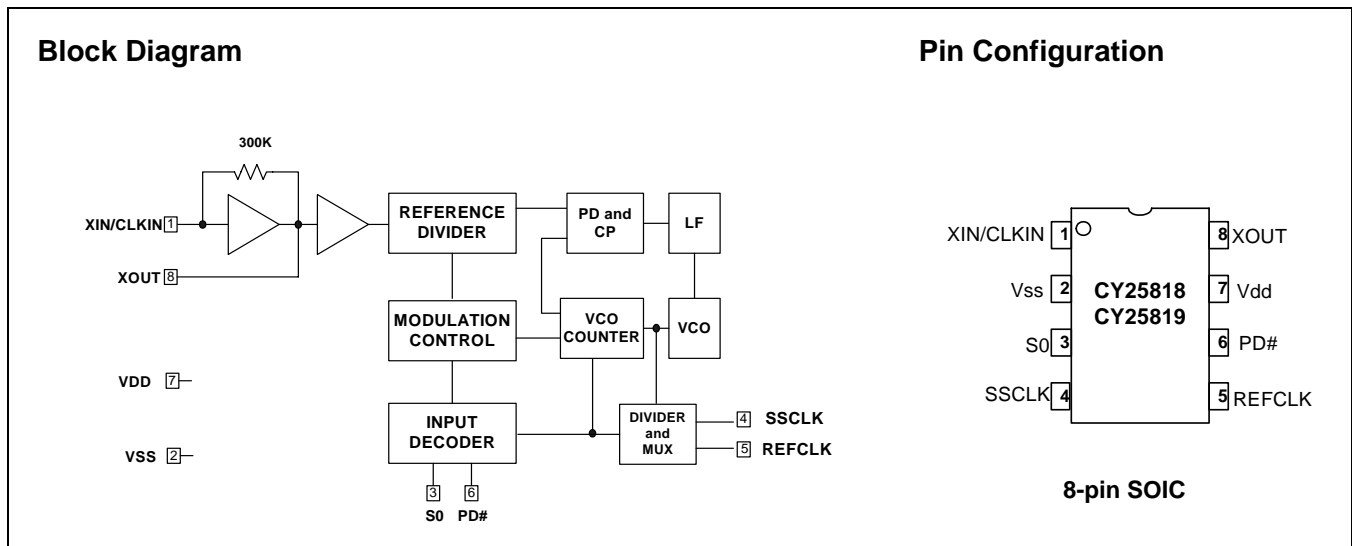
Block Diagram

300K

XIN/CLKIN 1

XOUT 8

REFERENCE DIVIDER

PD and CP

LF

MODULATION CONTROL

VCO COUNTER

VCO

VDD 7

VSS 2

INPUT DECODER

DIVIDER and MUX

4 SSCLK

5 REFCLK

3 S0

6 PD#

Pin Configuration

XIN/CLKIN 1

Vss 2

S0 3

SSCLK 4

8 XOUT

7 Vdd

6 PD#

5 REFCLK

CY25818
CY25819

8-pin SOIC